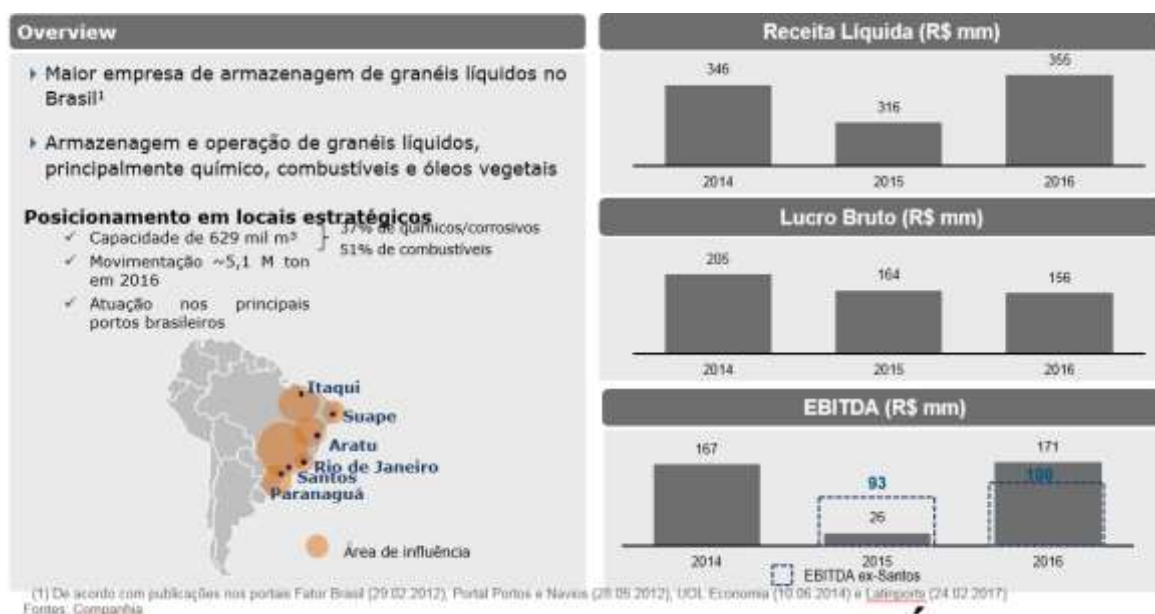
Overview

Maior empresa de armazenagem de granéis líquidos no Brasil¹

Armazenagem e operação de granéis líquidos, principalmente químico, combustíveis e óleos vegetais

Posicionamento em locais estratégicos

✓ Capacidade de 629 mil m³

37% de químicos/corrosivos
51% de combustíveis

✓ Movimentação ~5,1 M ton em 2016

✓ Atuação nos principais portos brasileiros

Itaqui
Suape
Aratu
Rio de Janeiro
Santos
Paranaguá

Área de influência

Receita Líquida (R$ mm)

| 2014 | 2015 | 2016 |
|---|---|---|
| 346 | 316 | 355 |

Lucro Bruto (R$ mm)

| 2014 | 2015 | 2016 |
|---|---|---|
| 205 | 164 | 156 |

EBITDA (R$ mm)

| 2014 | 2015 | 2016 |
|---|---|---|
| 167 | 26 | 171 |
| | 93 | 100 |

EBITDA ex-Santos

(1) De acordo com publicações nos portais Fator Brasil (29.02.2012), Portal Portos e Navios (28.05.2012), UOL Economia (10.06.2014) e Latinports (24.02.2017)
Fontes: Companhia